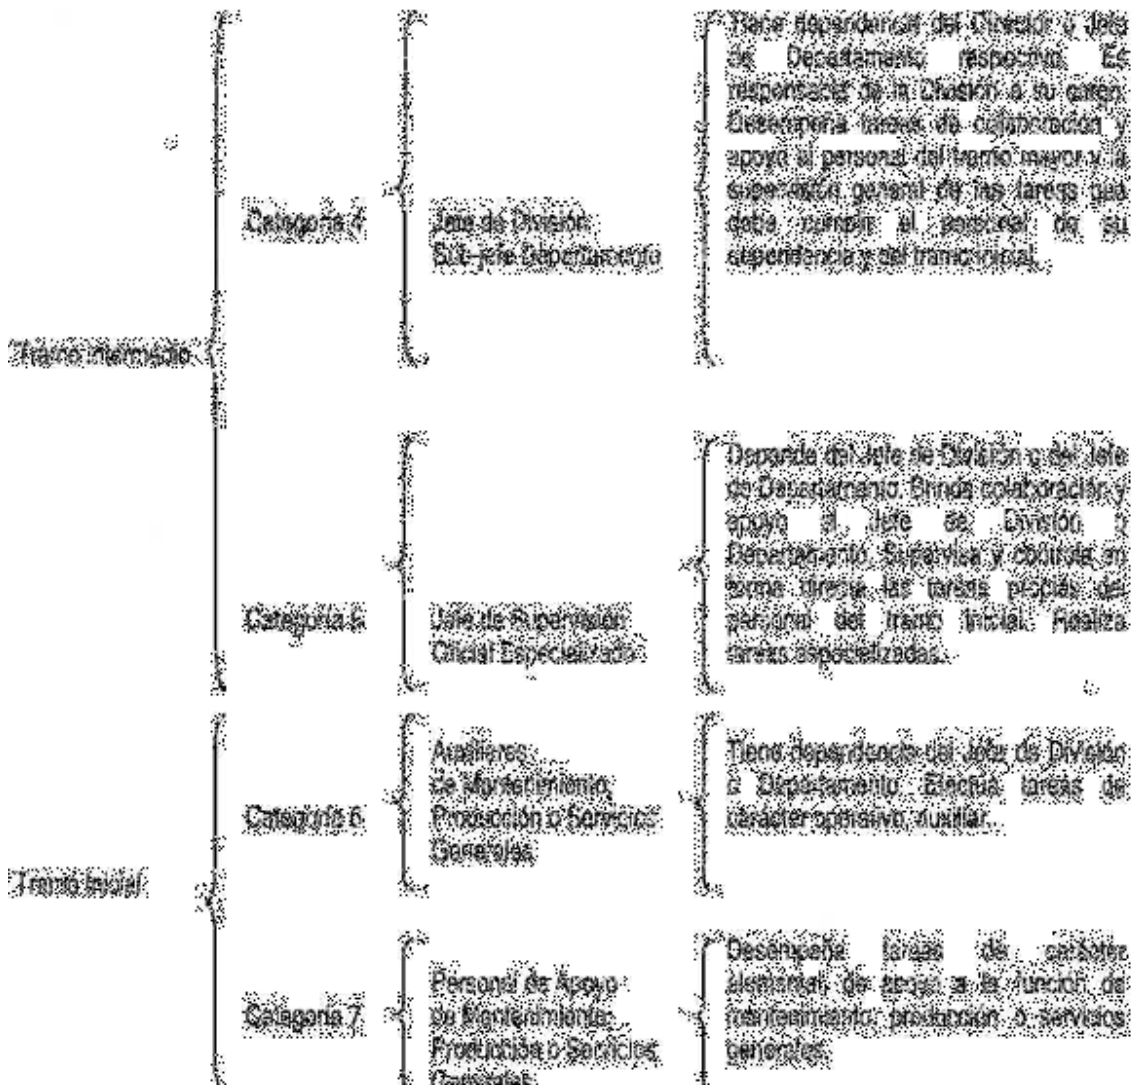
Tramo intermedio

Categoría 4

Jefe de División
Sub-jefe Departamento

Tiene dependencia del Director y Jefe de Departamento respectivo. Es responsable de la División a su cargo. Desempeña tareas de colaboración y apoyo al personal del tramo mayor y la supervisión general de las tareas que debe cumplir el personal de su dependencia y del tramo inicial.

Categoría 5

Jefe de Supervisión
Oficial Especializado

Depende del Jefe de División o del Jefe de Departamento. Brinda colaboración y apoyo al Jefe de División y Departamento. Supervisa y controla en forma directa las tareas propias del personal del tramo inicial. Realiza tareas especializadas.

Tramo inicial

Categoría 6

Auxiliares
de Mantenimiento, Producción o Servicios Generales

Tiene dependencia del Jefe de División o Departamento. Efectúa tareas de carácter operativo, auxiliar.

Categoría 7

Personal de Apoyo
de Mantenimiento, Producción o Servicios Generales

Desempeña tareas de carácter elemental de apoyo a la función de mantenimiento, producción o servicios generales.